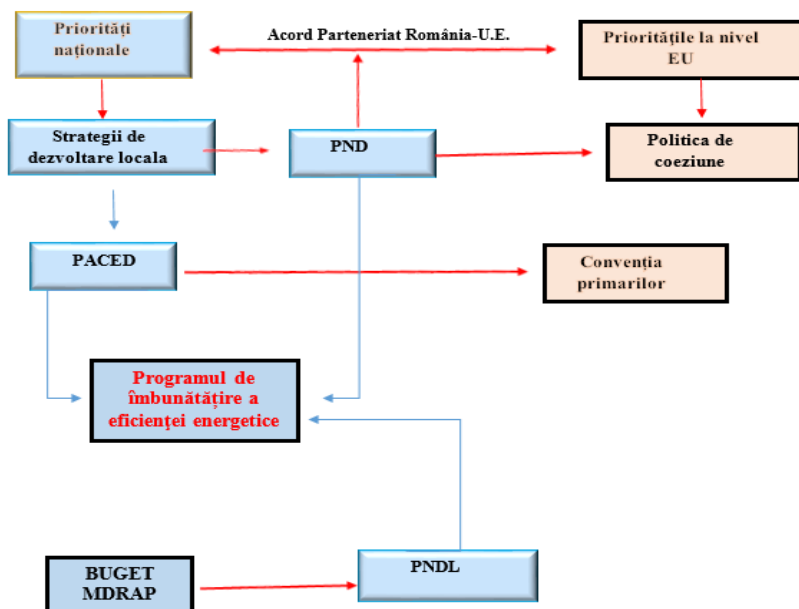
Priorități naționale

Acord Parteneriat România-U.E.

Prioritățile la nivel EU

Strategii de dezvoltare locala

PND

Politica de coeziune

PACED

Convenția primarilor

Programul de îmbunătățire a eficienței energetice

BUGET MDRAP

PNDL